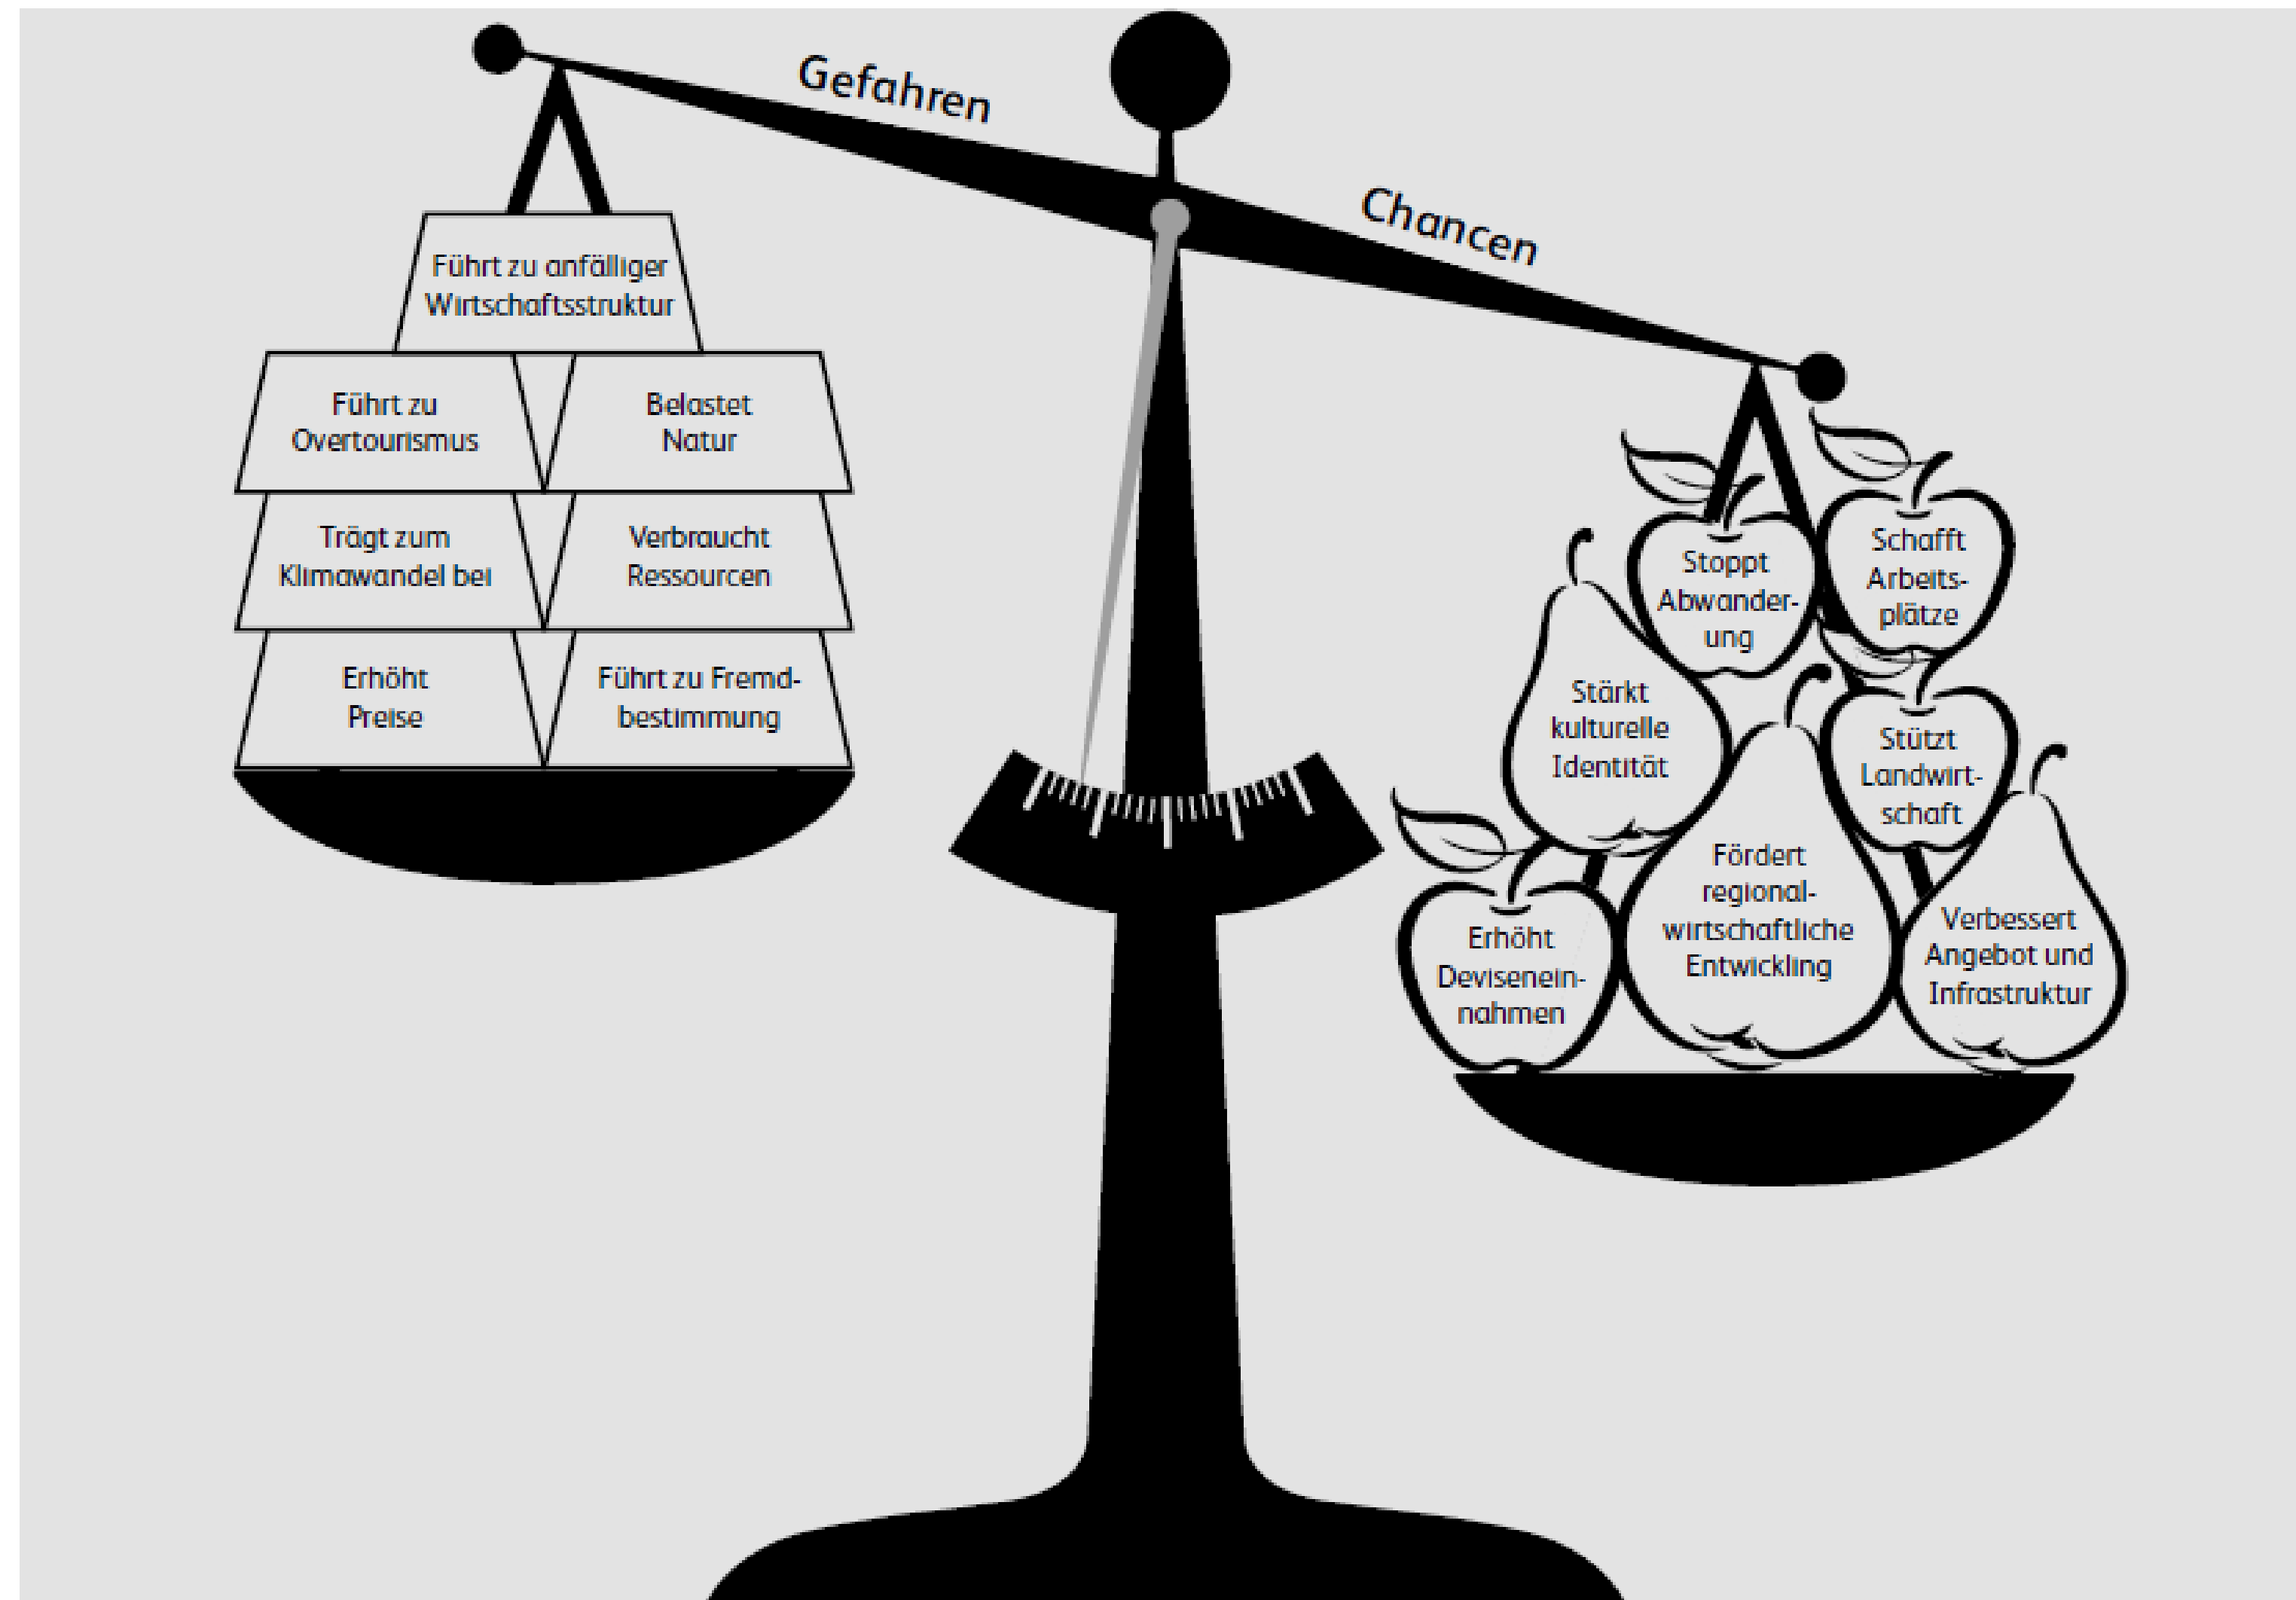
Gefahren

Chancen

Führt zu anfälliger Wirtschaftsstruktur

Führt zu Overtourismus

Belastet Natur

Trägt zum Klimawandel bei

Verbraucht Ressourcen

Erhöht Preise

Führt zu Fremdbestimmung

Stoppt Abwanderung

Schafft Arbeitsplätze

Stärkt kulturelle Identität

Stützt Landwirtschaft

Fördert regionalwirtschaftliche Entwickling

Erhöht Deviseneinnahmen

Verbessert Angebot und Infrastruktur